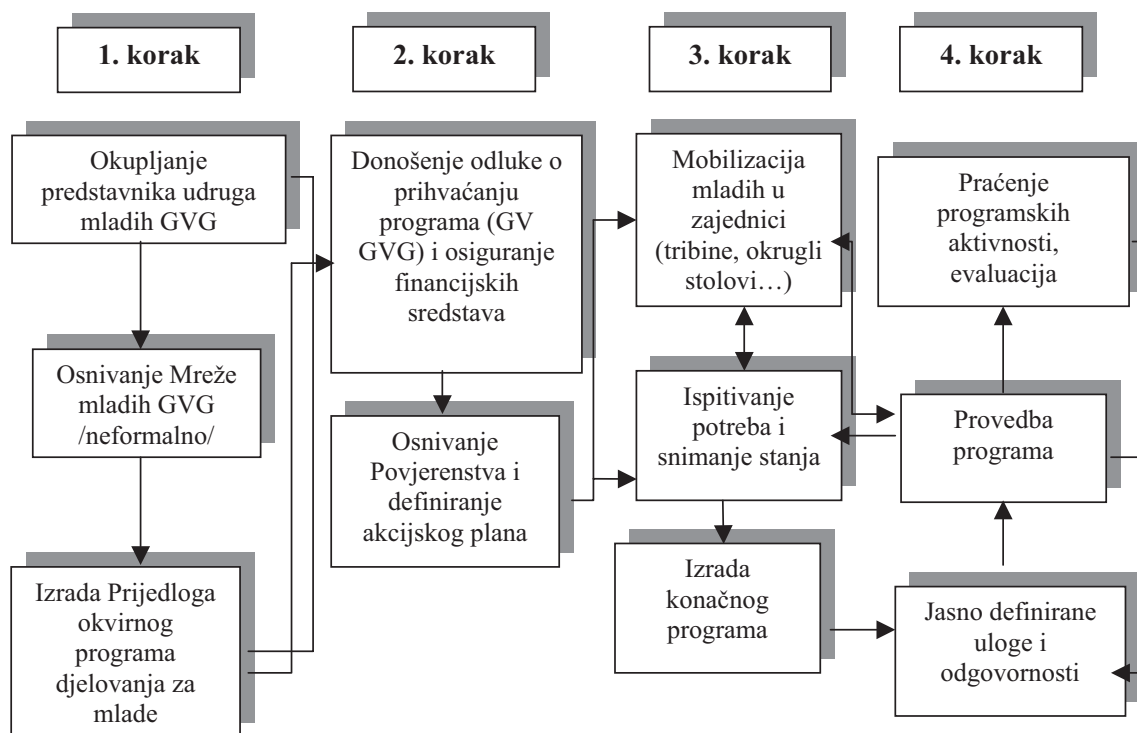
1. korak

2. korak

3. korak

4. korak

Okupljanje predstavnika udruga mladih GVG

Osnivanje Mreže mladih GVG /neformalno/

Izrada Prijedloga okvirnog programa djelovanja za mlade

Donošenje odluke o prihvaćanju programa (GV GVG) i osiguranje financijskih sredstava

Osnivanje Povjerenstva i definiranje akcijskog plana

Mobilizacija mladih u zajednici (tribine, okrugli stolovi…)

Ispitivanje potreba i snimanje stanja

Izrada konačnog programa

Praćenje programskih aktivnosti, evaluacija

Provedba programa

Jasno definirane uloge i odgovornosti